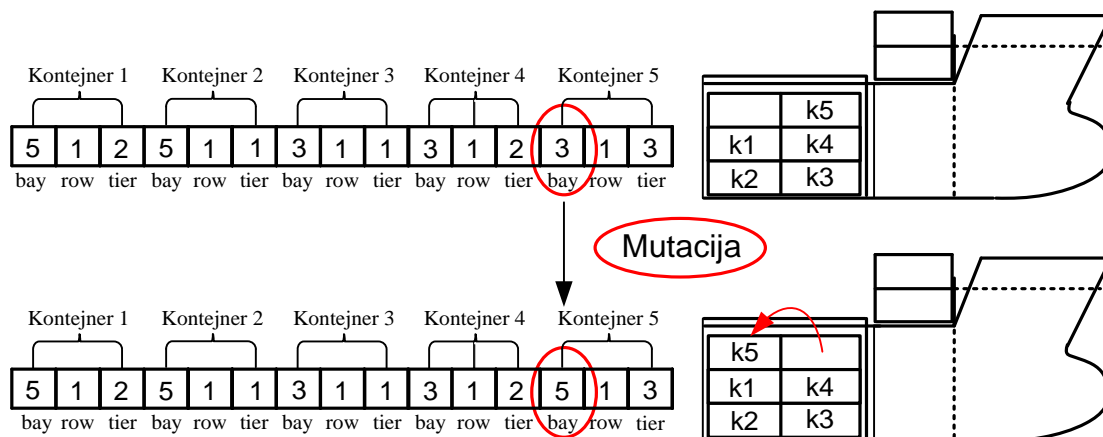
Kontejner 1 Kontejner 2 Kontejner 3 Kontejner 4 Kontejner 5

| 5 | 1 | 2 | 5 | 1 | 1 | 3 | 1 | 1 | 3 | 1 | 2 | 3 | 1 | 3 |
|---|---|---|---|---|---|---|---|---|---|---|---|---|---|---|
| bay | row | tier | bay | row | tier | bay | row | tier | bay | row | tier | bay | row | tier |

| | k5 |
|---|---|
| k1 | k4 |
| k2 | k3 |

Mutacija

Kontejner 1 Kontejner 2 Kontejner 3 Kontejner 4 Kontejner 5

| 5 | 1 | 2 | 5 | 1 | 1 | 3 | 1 | 1 | 3 | 1 | 2 | 5 | 1 | 3 |
|---|---|---|---|---|---|---|---|---|---|---|---|---|---|---|
| bay | row | tier | bay | row | tier | bay | row | tier | bay | row | tier | bay | row | tier |

| k5 | |
|---|---|
| k1 | k4 |
| k2 | k3 |